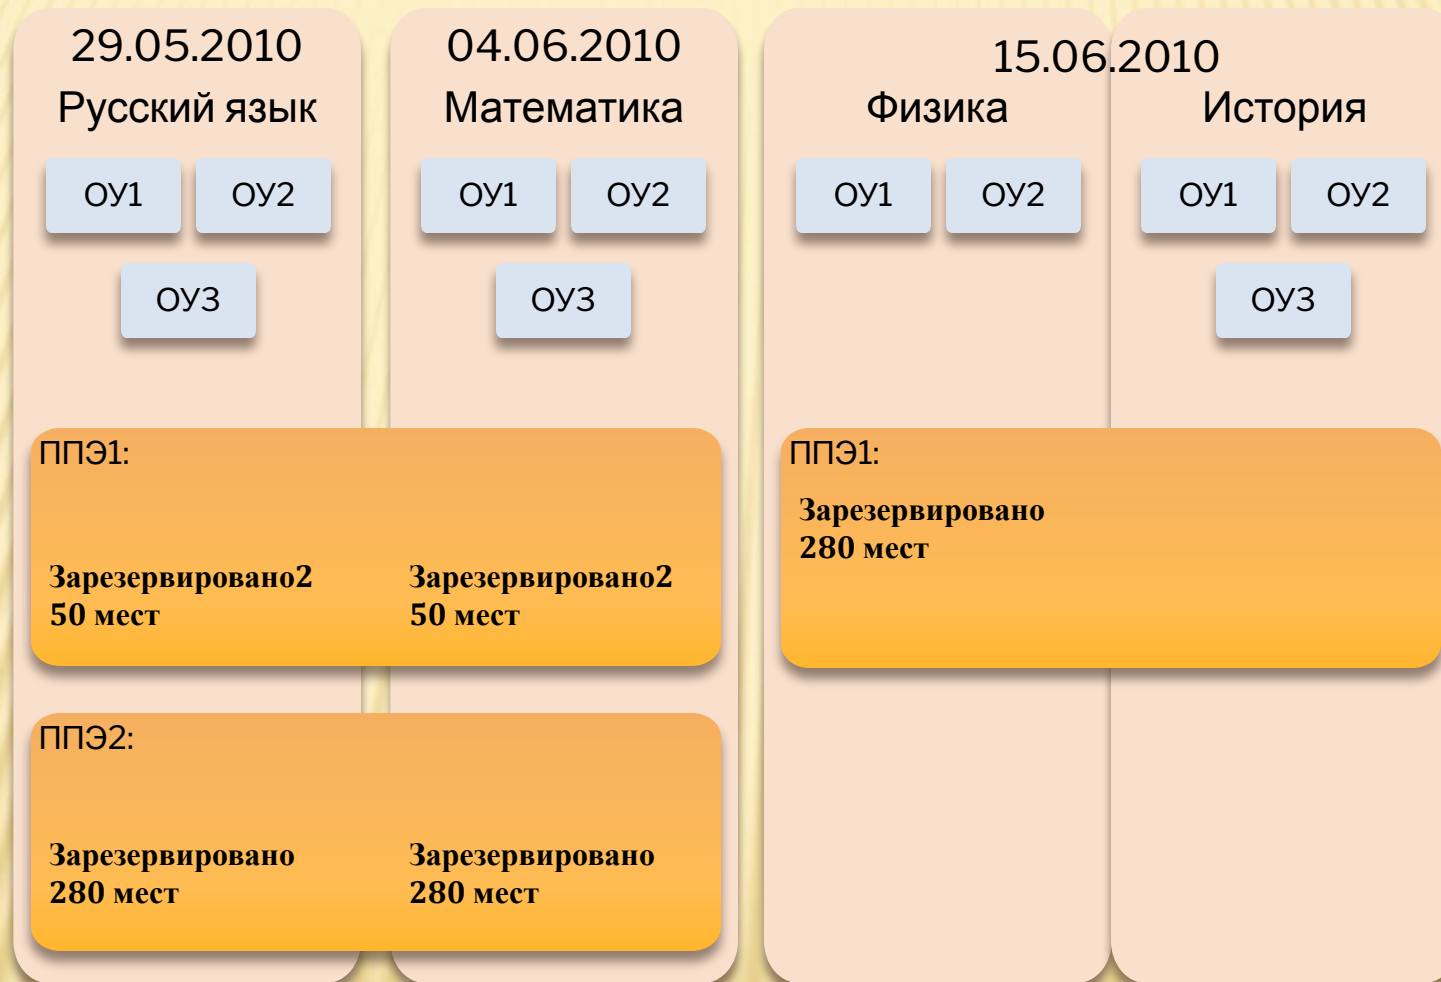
29.05.2010
Русский язык

ОУ1 ОУ2

ОУ3

04.06.2010
Математика

ОУ1 ОУ2

ОУ3

15.06.2010

Физика

ОУ1 ОУ2

История

ОУ1 ОУ2

ОУ3

ППЭ1:

Зарезервировано2 50 мест

Зарезервировано2 50 мест

ППЭ1:

Зарезервировано 280 мест

ППЭ2:

Зарезервировано 280 мест

Зарезервировано 280 мест